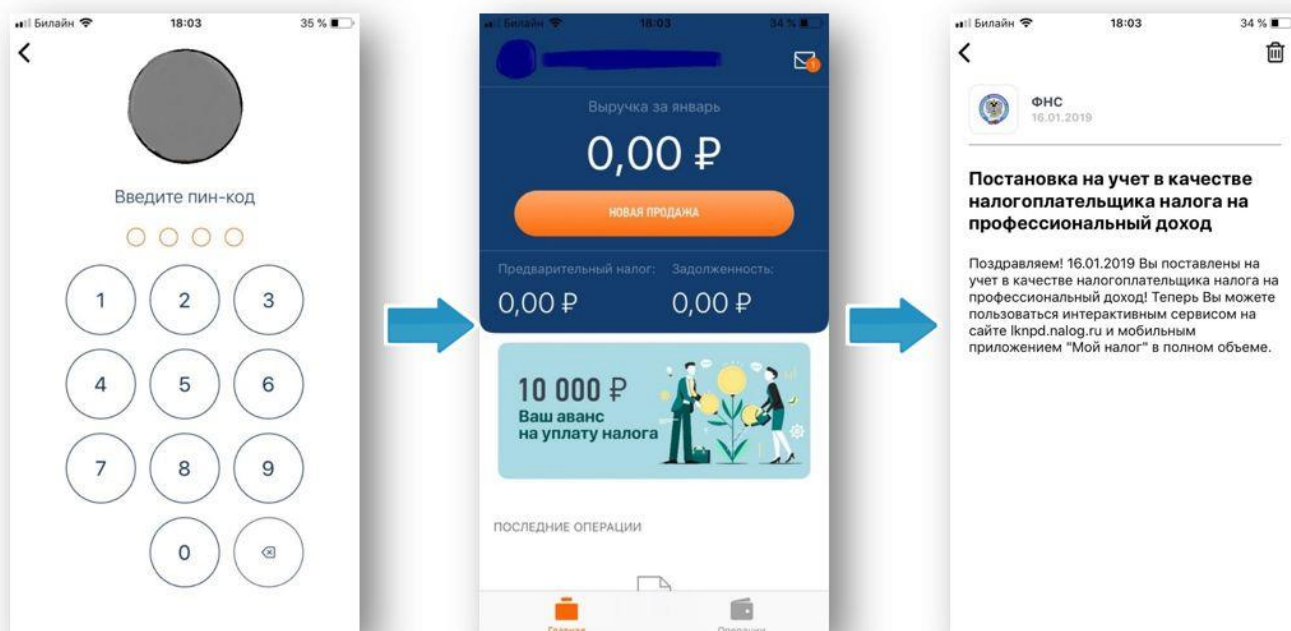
Билайн 18:03 35 %

Введите пин-код

1 2 3
4 5 6
7 8 9
0

Билайн 18:03 34 %

Выручка за январь

0,00 ₽

НОВАЯ ПРОДАЖА

Предварительный налог: 0,00 ₽

Задолженность: 0,00 ₽

10 000 ₽
Ваш аванс на уплату налога

ПОСЛЕДНИЕ ОПЕРАЦИИ

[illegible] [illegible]

Билайн 18:03 34 %

ФНС
16.01.2019

Постановка на учет в качестве налогоплательщика налога на профессиональный доход

Поздравляем! 16.01.2019 Вы поставлены на учет в качестве налогоплательщика налога на профессиональный доход! Теперь Вы можете пользоваться интерактивным сервисом на сайте lknpd.nalog.ru и мобильным приложением "Мой налог" в полном объеме.